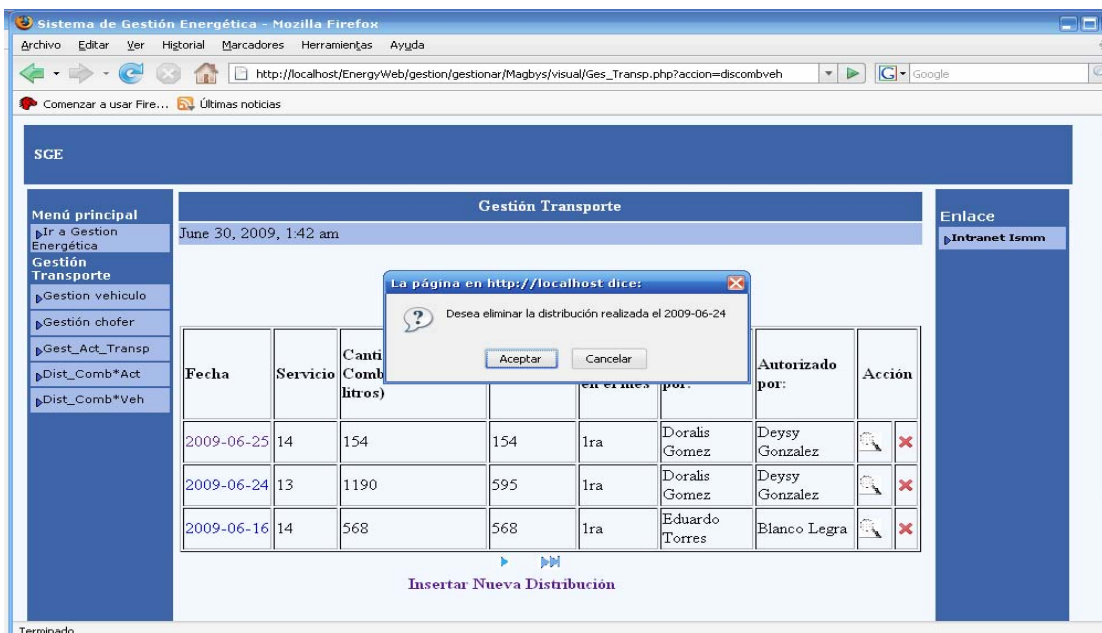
Sistema de Gestión Energética - Mozilla Firefox

Archivo Editar Ver Historial Marcadores Herramientas Ayuda

http://localhost/EnergyWeb/gestion/gestionar/Magbys/visual/Ges_Transp.php?accion=discombveh

Google

Comenzar a usar Fire... Últimas noticias

SGE

Menú principal
Ir a Gestion Energética
Gestión Transporte
Gestion vehiculo
Gestión chofer
Gest_Act_Transp
Dist_Comb*Act
Dist_Comb*Veh

Gestión Transporte

June 30, 2009, 1:42 am

La página en http://localhost dice:

Desea eliminar la distribución realizada el 2009-06-24

Aceptar Cancelar

| Fecha | Servicio | Canti Comb litros) | | en el mes | por: | Autorizado por: | Acción | |
|---|---|---|---|---|---|---|---|---|
| 2009-06-25 | 14 | 154 | 154 | 1ra | Doralis Gomez | Deysy Gonzalez | | |
| 2009-06-24 | 13 | 1190 | 595 | 1ra | Doralis Gomez | Deysy Gonzalez | | |
| 2009-06-16 | 14 | 568 | 568 | 1ra | Eduardo Torres | Blanco Legra | | |

Insertar Nueva Distribución

Enlace
Intranet Ismm

Terminado